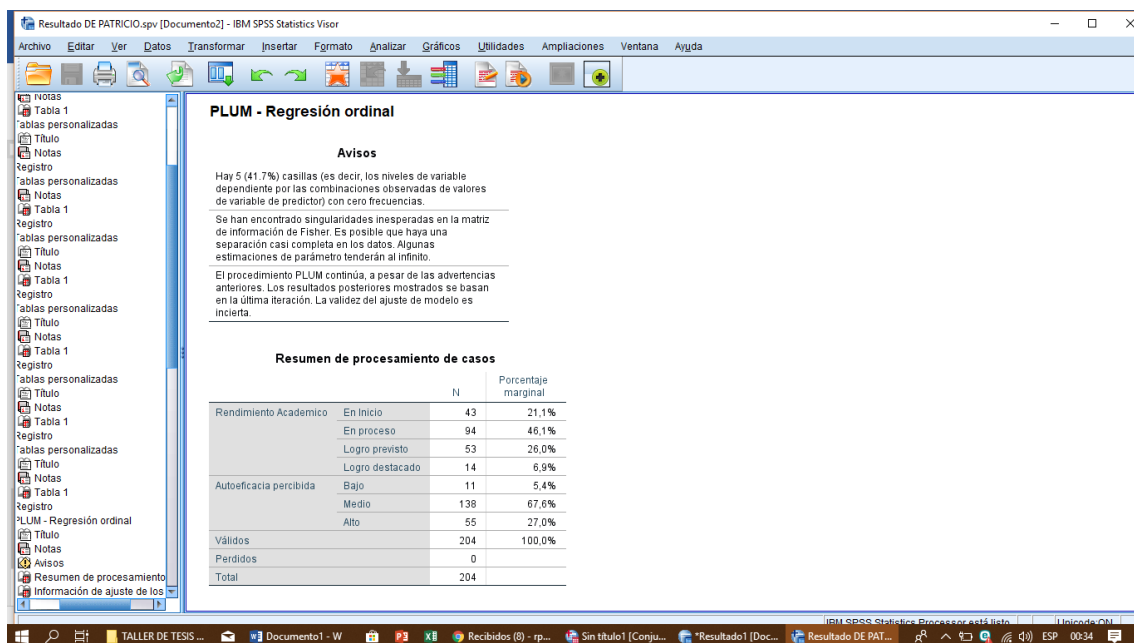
Resultado DE PATRICIO.spv [Documento2] - IBM SPSS Statistics Visor

Archivo Editar Ver Datos Transformar Insertar Formato Analizar Gráficos Utilidades Ampliaciones Ventana Ayuda

Notas
Tabla 1
ablas personalizadas
Título
Notas
Registro
ablas personalizadas
Notas
Tabla 1
Registro
ablas personalizadas
Título
Notas
Tabla 1
Registro
ablas personalizadas
Título
Notas
Tabla 1
Registro
ablas personalizadas
Título
Notas
Tabla 1
Registro
ablas personalizadas
Título
Notas
Tabla 1
Registro
PLUM - Regresión ordinal
Título
Notas
Avisos
Resumen de procesamiento
Información de ajuste de los

PLUM - Regresión ordinal

Avisos

Hay 5 (41.7%) casillas (es decir, los niveles de variable dependiente por las combinaciones observadas de valores de variable de predictor) con cero frecuencias.

Se han encontrado singularidades inesperadas en la matriz de información de Fisher. Es posible que haya una separación casi completa en los datos. Algunas estimaciones de parámetro tenderán al infinito.

El procedimiento PLUM continúa, a pesar de las advertencias anteriores. Los resultados posteriores mostrados se basan en la última iteración. La validez del ajuste de modelo es incierta.

Resumen de procesamiento de casos

| | | N | Porcentaje marginal |
|---|---|---|---|
| Rendimiento Academico | En Inicio | 43 | 21,1% |
| | En proceso | 94 | 46,1% |
| | Logro previsto | 53 | 26,0% |
| | Logro destacado | 14 | 6,9% |
| Autoeficacia percibida | Bajo | 11 | 5,4% |
| | Medio | 138 | 67,6% |
| | Alto | 55 | 27,0% |
| Válidos | | 204 | 100,0% |
| Perdidos | | 0 | |
| Total | | 204 | |

IBM SPSS Statistics Processor está listo | Unicode:ON

TALLER DE TESIS ... Documento1 - W Recibidos (8) - rp... Sin título1 [Conju... *Resultado1 [Doc... Resultado DE PAT... ESP 00:34